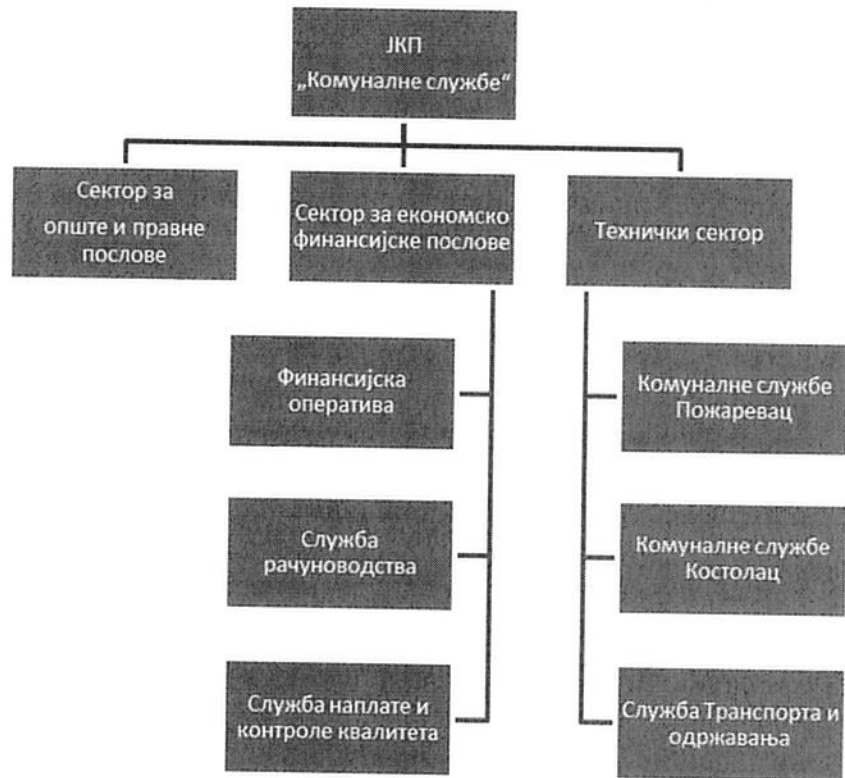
ЈКП
„Комуналне службе“

Сектор за опште и правне послове

Сектор за економско финансијске послове

Технички сектор

Финансијска оператива

Служба рачуноводства

Служба наплате и контроле квалитета

Комуналне службе Пожаревац

Комуналне службе Костолац

Служба Транспорта и одржавања